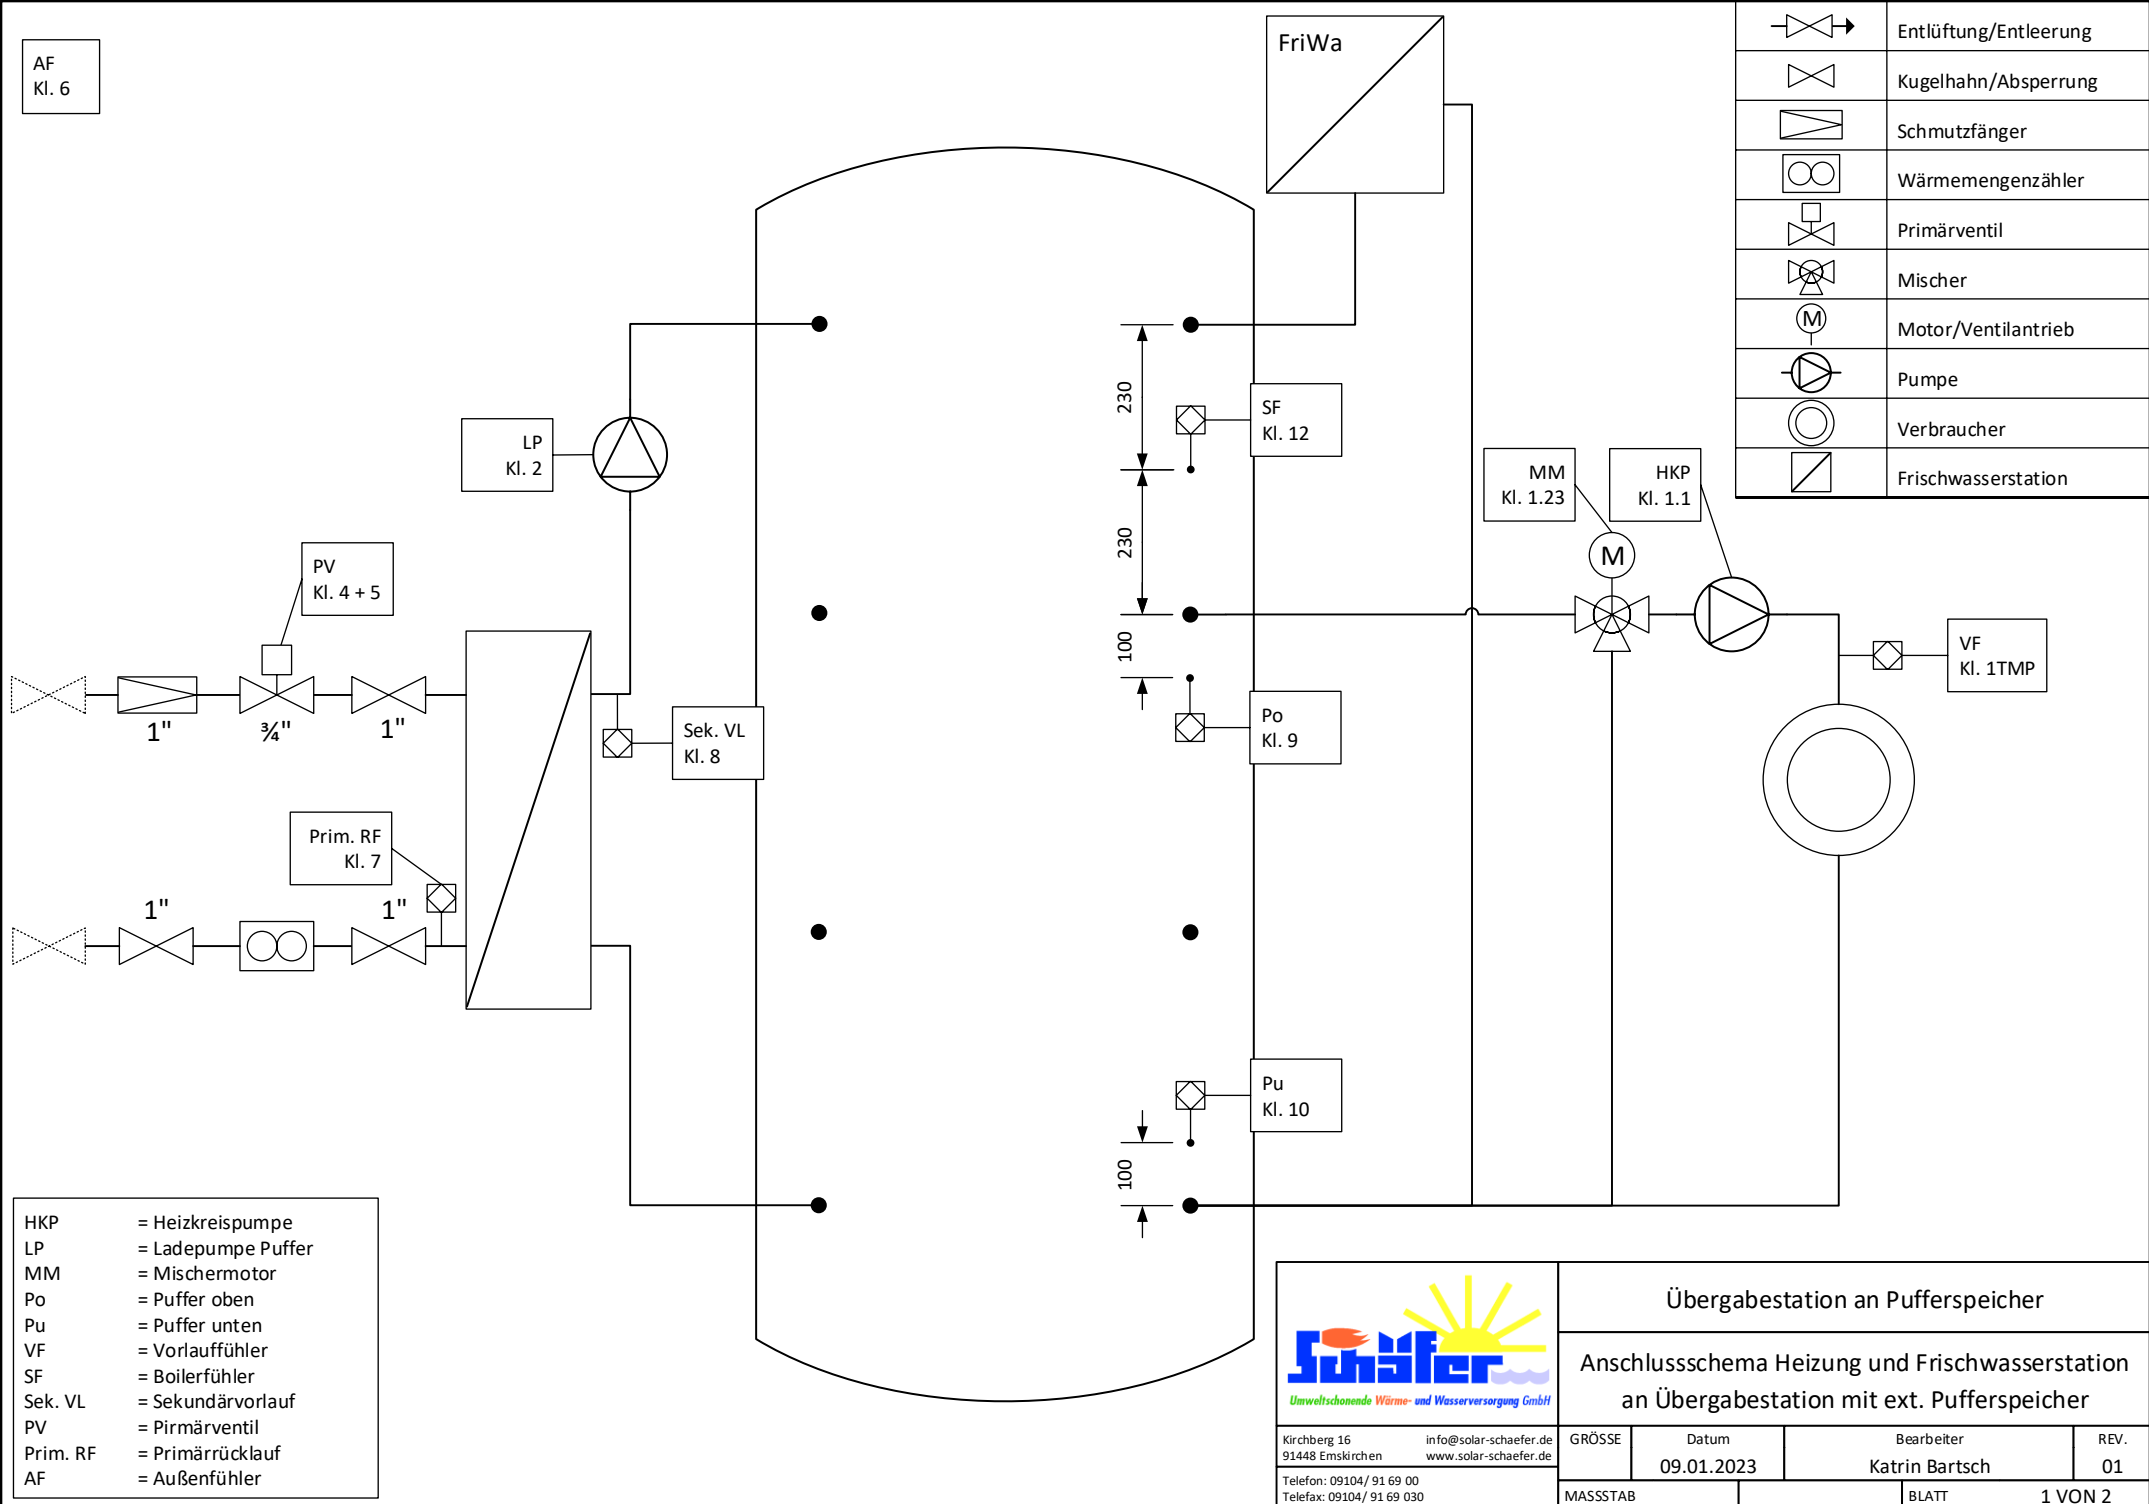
AF
Kl. 6

FriWa

| | |
|---|---|
| | Entlüftung/Entleerung |
| | Kugelhahn/Absperrung |
| | Schmutzfänger |
| | Wärmemengenzähler |
| | Primärventil |
| | Mischer |
| M | Motor/Ventilantrieb |
| | Pumpe |
| | Verbraucher |
| | Frischwasserstation |

LP
Kl. 2

230

SF
Kl. 12

230

MM
Kl. 1.23

HKP
Kl. 1.1

M

PV
Kl. 4 + 5

100

VF
Kl. 1TMP

1" ¾" 1"

Sek. VL
Kl. 8

Po
Kl. 9

Prim. RF
Kl. 7

1" 1"

Pu
Kl. 10

100

HKP = Heizkreispumpe
LP = Ladepumpe Puffer
MM = Mischermotor
Po = Puffer oben
Pu = Puffer unten
VF = Vorlauffühler
SF = Boilerfühler
Sek. VL = Sekundärvorlauf
PV = Pirmärventil
Prim. RF = Primärrücklauf
AF = Außenfühler

Schäfer
Umweltschonende Wärme- und Wasserversorgung GmbH

Übergabestation an Pufferspeicher

Anschlussschema Heizung und Frischwasserstation an Übergabestation mit ext. Pufferspeicher

Kirchberg 16
91448 Emskirchen
info@solar-schaefer.de
www.solar-schaefer.de
Telefon: 09104/ 91 69 00
Telefax: 09104/ 91 69 030

GRÖSSE
Datum
09.01.2023
Bearbeiter
Katrin Bartsch
REV.
01
MASSSTAB
BLATT
1 VON 2